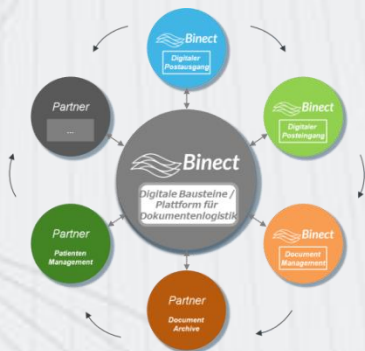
Binect
Digitaler Postausgang

Binect
Digitaler Posteingang

Binect
Document Management

Partner
Document Archive

Partner
Patienten Management

Partner
...

Binect
Digitale Bausteine / Plattform für Dokumentenlogistik